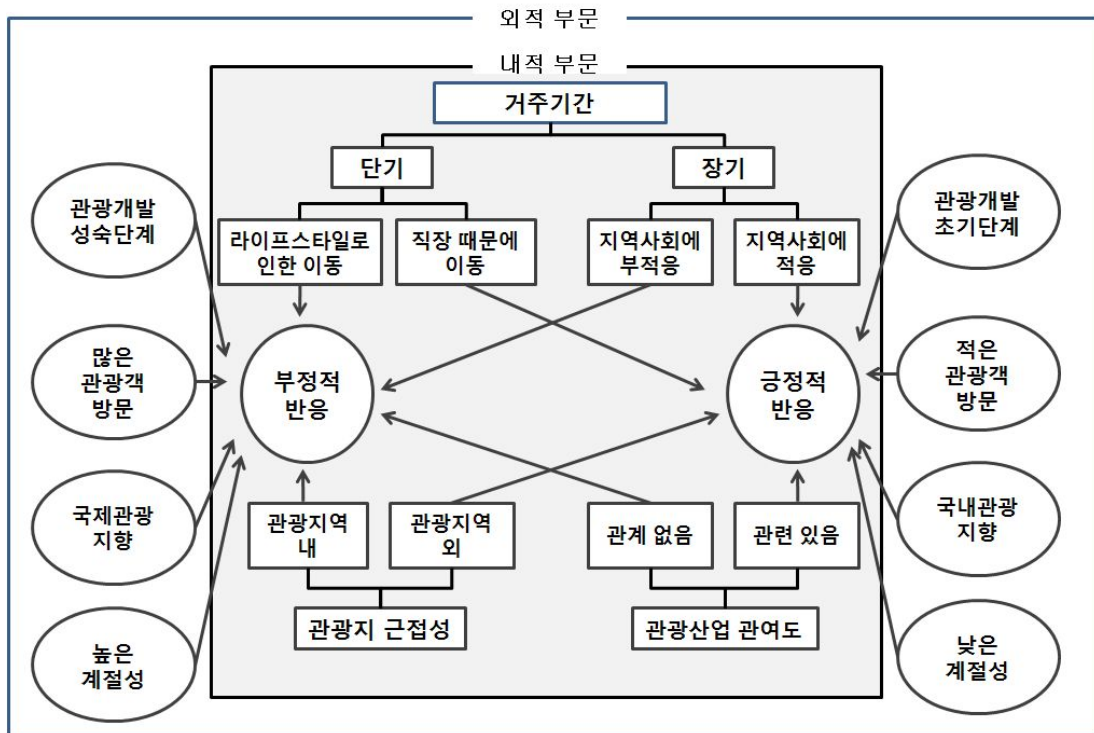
외적 부문

내적 부문

거주기간

단기

장기

라이프스타일로 인한 이동

직장 때문에 이동

지역사회에 부적응

지역사회에 적응

관광개발 성숙단계

많은 관광객 방문

국제관광 지향

높은 계절성

부정적 반응

긍정적 반응

관광개발 초기단계

적은 관광객 방문

국내관광 지향

낮은 계절성

관광지역 내

관광지역 외

관계 없음

관련 있음

관광지 근접성

관광산업 관여도